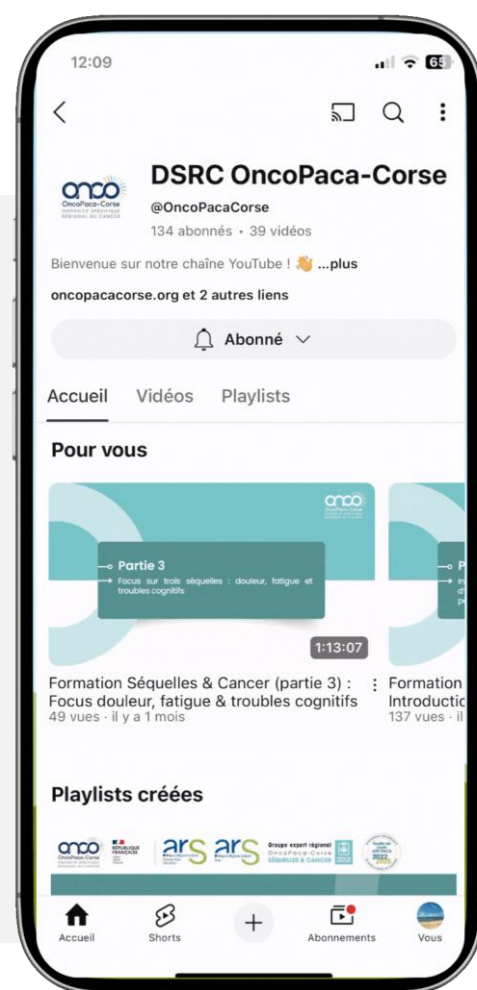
12:09

65

DSRC OncoPaca-Corse

onco
OncoPaca-Corse
DISPOSITIF SPÉCIFIQUE RÉGIONAL DU CANCER

@OncoPacaCorse
134 abonnés · 39 vidéos

Bienvenue sur notre chaîne YouTube ! 👋 ...plus

oncopacacorse.org et 2 autres liens

Abonné

Accueil Vidéos Playlists

Pour vous

onco
OncoPaca-Corse

Partie 3
Focus sur trois séquelles : douleur, fatigue et troubles cognitifs

1:13:07

Formation Séquelles & Cancer (partie 3) : Focus douleur, fatigue & troubles cognitifs
49 vues · il y a 1 mois

Formation
Introductic
137 vues · il

Playlists créées

onco OncoPaca-Corse RÉPUBLIQUE FRANÇAISE ars ars Groupe expert régional OncoPaca-Corse SÉQUELLES & CANCER 2022

Accueil Shorts Abonnements Vous